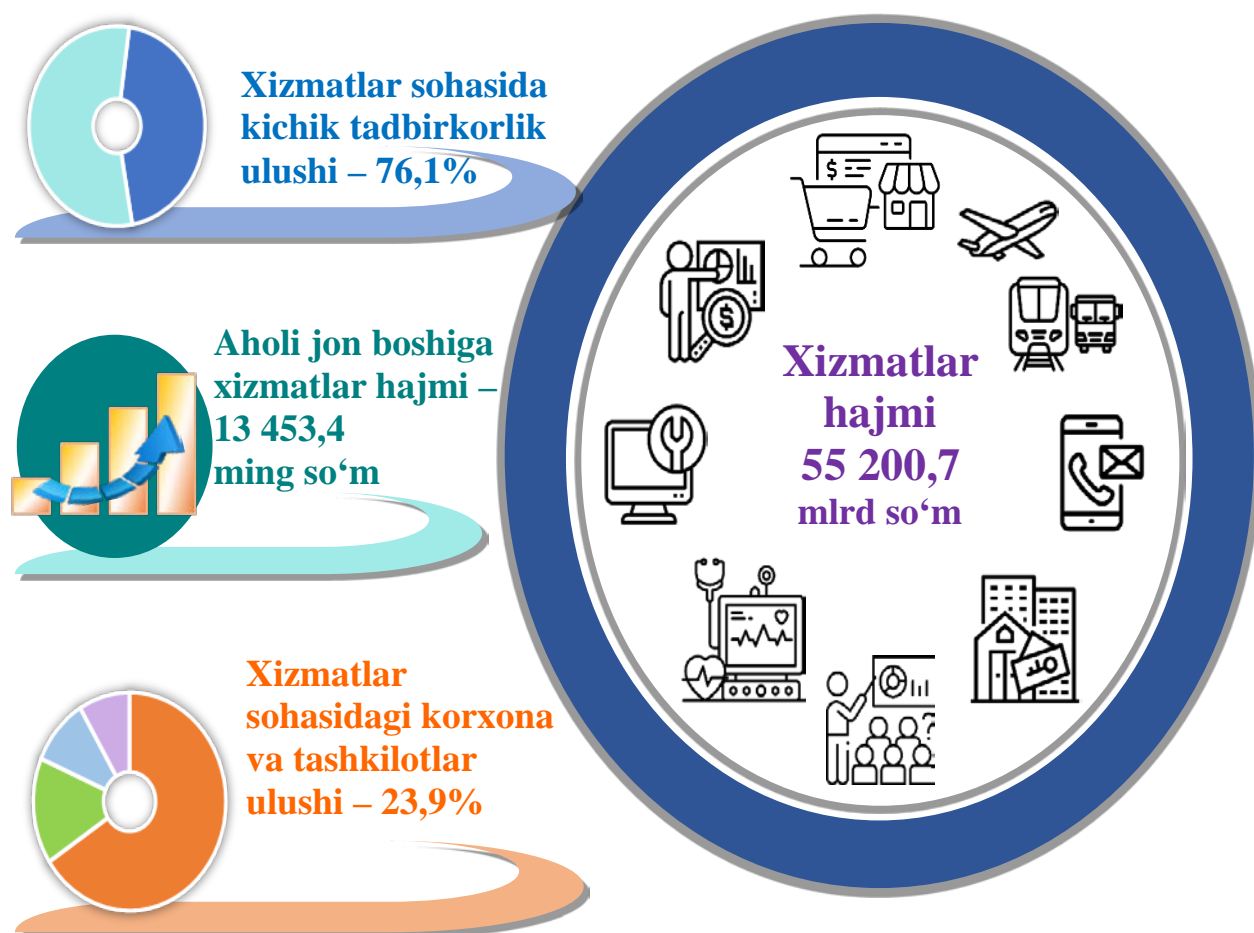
Xizmatlar sohasida kichik tadbirkorlik ulushi – 76,1%

Aholi jon boshiga xizmatlar hajmi – 13 453,4 ming so‘m

Xizmatlar sohasidagi korxona va tashkilotlar ulushi – 23,9%

Xizmatlar hajmi 55 200,7 mlrd so‘m